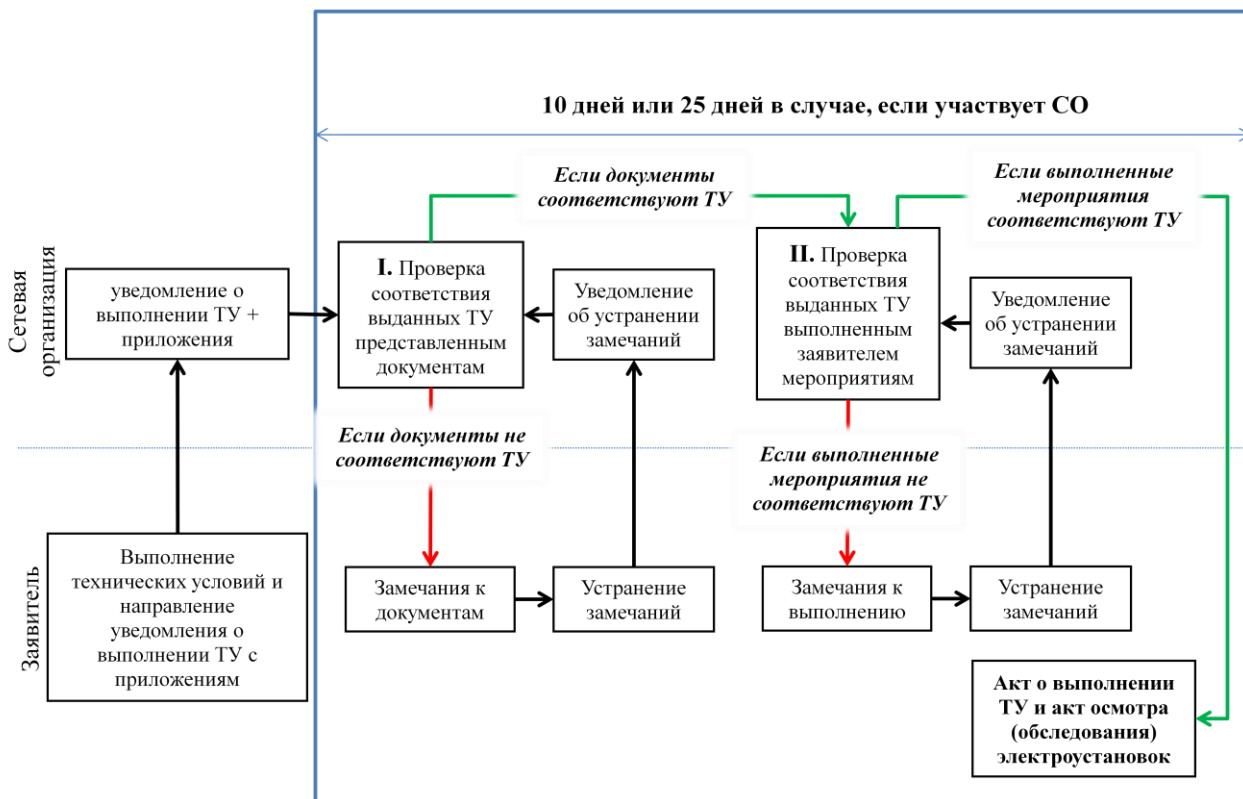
10 дней или 25 дней в случае, если участвует СО

Сетевая организация

Заявитель

уведомление о выполнении ТУ + приложения

Выполнение технических условий и направление уведомления о выполнении ТУ с приложениям

Если документы соответствуют ТУ

I. Проверка соответствия выданных ТУ представленным документам

Уведомление об устранении замечаний

Если документы не соответствуют ТУ

Замечания к документам

Устранение замечаний

Если выполненные мероприятия соответствуют ТУ

II. Проверка соответствия выданных ТУ выполненным заявителем мероприятиям

Уведомление об устранении замечаний

Если выполненные мероприятия не соответствуют ТУ

Замечания к выполнению

Устранение замечаний

Акт о выполнении ТУ и акт осмотра (обследования) электроустановок